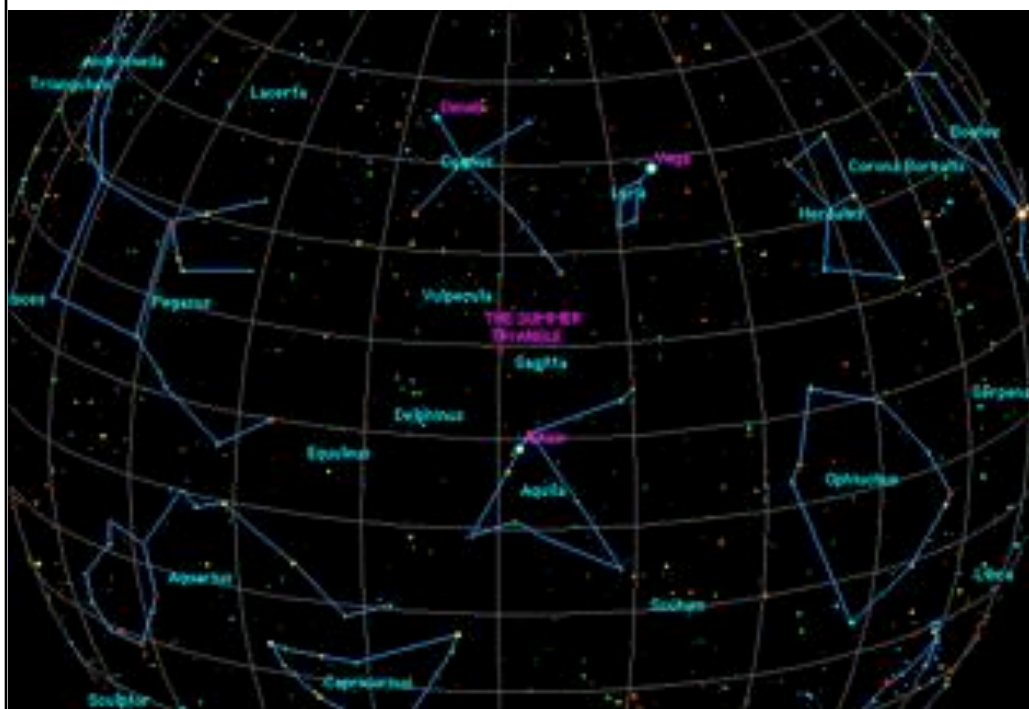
Andromeda
Triangulum
Lacerta
Deneb
Cygnus
Vega
Lyra
Bootes
Corona Borealis
Hercules
isces
Pegasus
Vulpecula
THE SUMMER TRIANGLE
Sagitta
Delphinus
Altair
Serpens
Equuleus
Aquila
Ophiuchus
Aquarius
Scutum
Libra
Capricornus
Sculptor